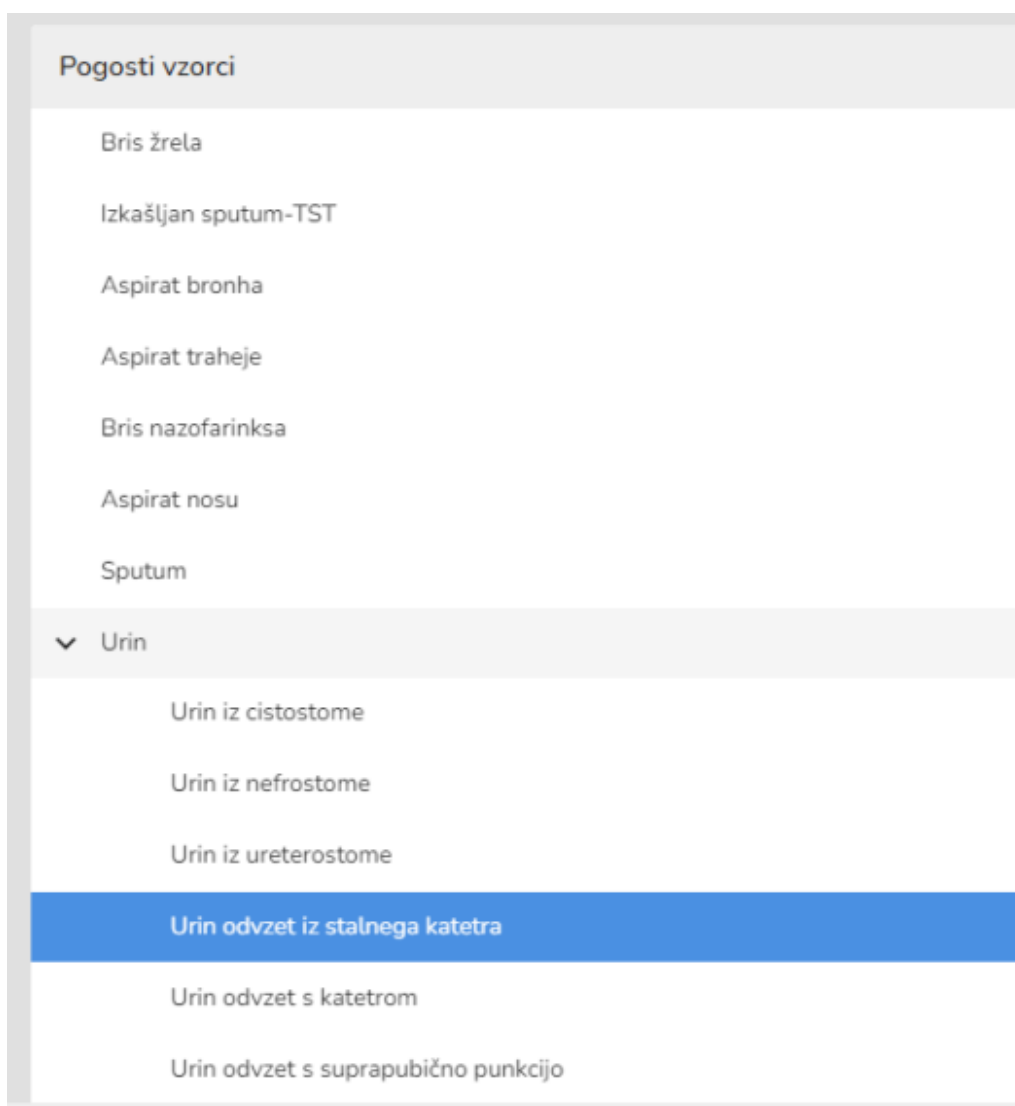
Pogosti vzorci

Bris žrela

Izkašljan sputum-TST

Aspirat bronha

Aspirat traheje

Bris nazofarinksa

Aspirat nosu

Sputum

Urin

Urin iz cistostome

Urin iz nefrostome

Urin iz ureterostome

Urin odvzet iz stalnega katetra

Urin odvzet s katetrom

Urin odvzet s suprapubično punkcijo